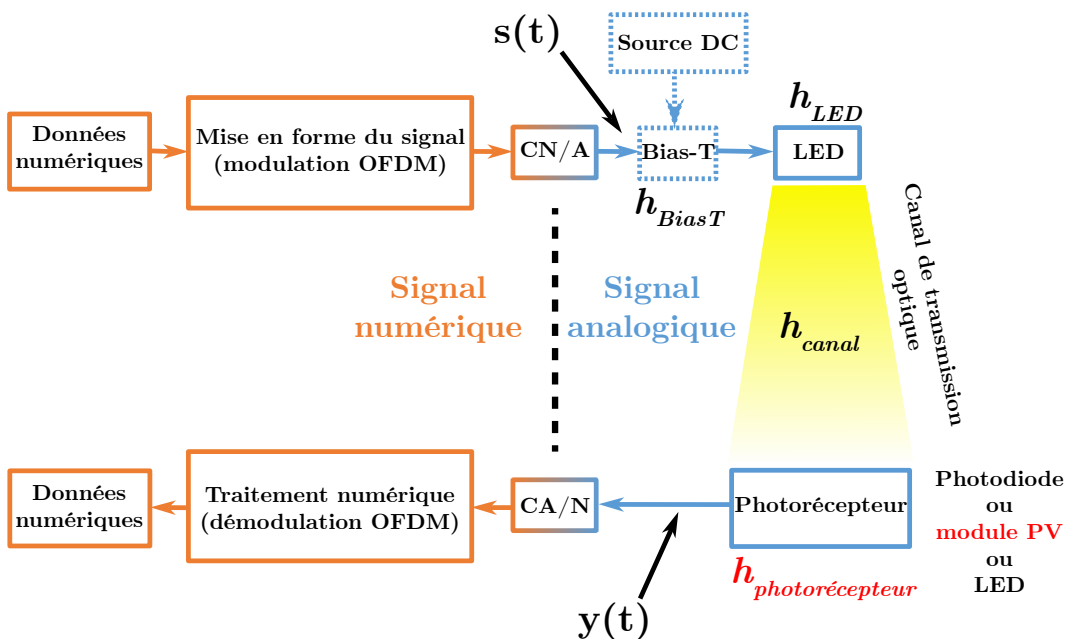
s(t)

Source DC

$h_{LED}$

Données numériques

Mise en forme du signal (modulation OFDM)

CN/A

Bias-T

LED

$h_{BiasT}$

Canal de transmission optique

Signal numérique

Signal analogique

$h_{canal}$

Données numériques

Traitement numérique (démodulation OFDM)

CA/N

Photorécepteur

Photodiode ou module PV ou LED

$h_{photorécepteur}$

y(t)